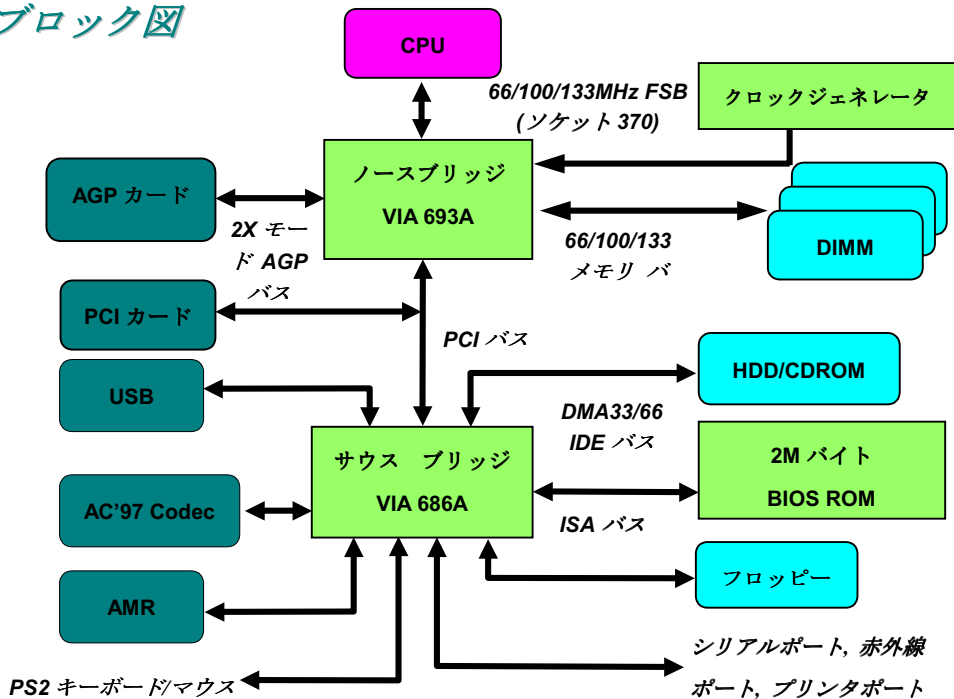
ブロック図

CPU

66/100/133MHz FSB (ソケット 370)

クロックジェネレータ

AGP カード

ノースブリッジ
VIA 693A

2X モード AGP バス

DIMM

66/100/133 メモリ バ

PCI カード

PCI バス

HDD/CDROM

USB

DMA33/66 IDE バス

サウス ブリッジ
VIA 686A

2M バイト BIOS ROM

AC'97 Codec

ISA バス

フロッピー

AMR

シリアルポート, 赤外線ポート, プリンタポート

PS2 キーボード/マウス